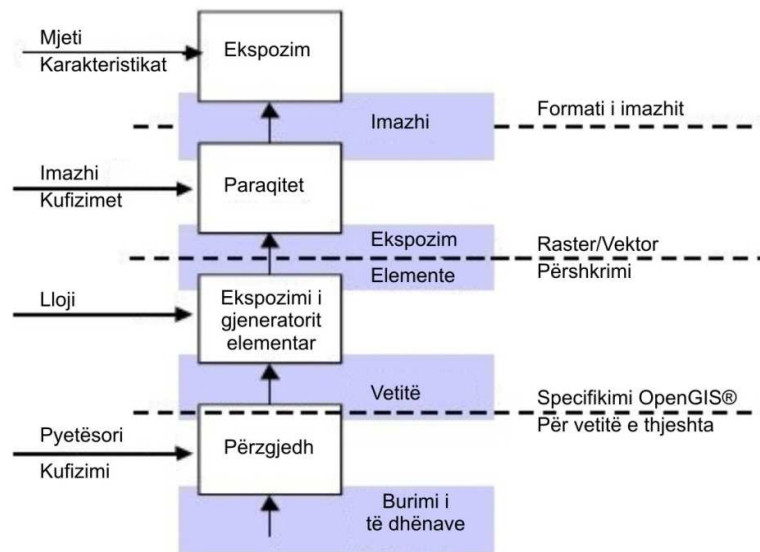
Mjeti
Karakteristikat

Ekspozim

Imazhi

Formati i imazhit

Imazhi
Kufizimet

Paraqitet

Ekspozim
Elemente

Raster/Vektor
Përshkrimi

Lloji

Ekspozimi i gjeneratorit elementar

Vetitë

Specifikimi OpenGIS®
Për vetitë e thjeshta

Pyetësori
Kufizimi

Përzgjedh

Burimi i të dhënave